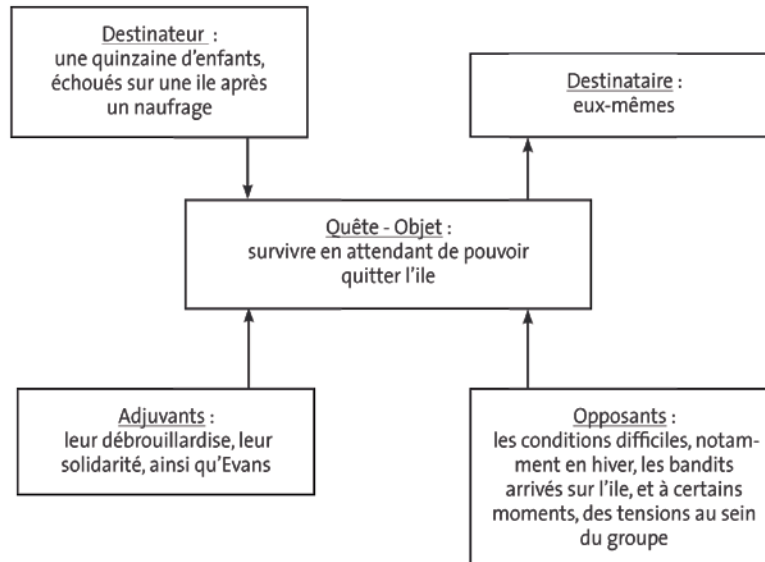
Destinateur :
une quinzaine d'enfants, échoués sur une ile après un naufrage

Destinataire :
eux-mêmes

Quête - Objet :
survivre en attendant de pouvoir quitter l'ile

Adjuvants :
leur débrouillardise, leur solidarité, ainsi qu'Evans

Opposants :
les conditions difficiles, notamment en hiver, les bandits arrivés sur l'ile, et à certains moments, des tensions au sein du groupe